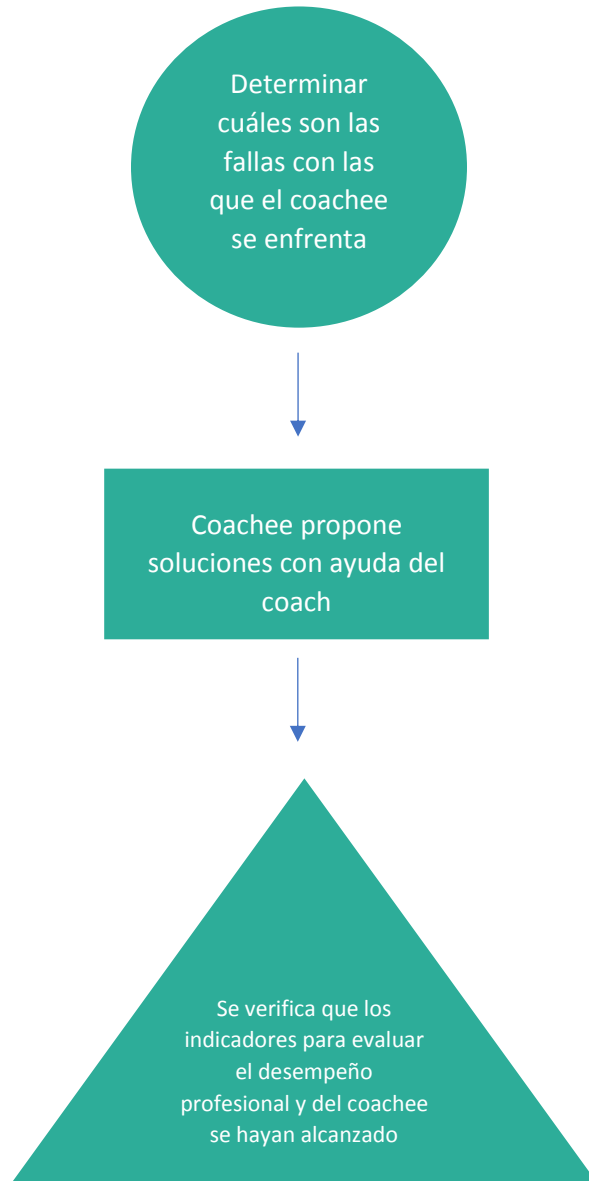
Determinar cuáles son las fallas con las que el coachee se enfrenta

Coachee propone soluciones con ayuda del coach

Se verifica que los indicadores para evaluar el desempeño profesional y del coachee se hayan alcanzado